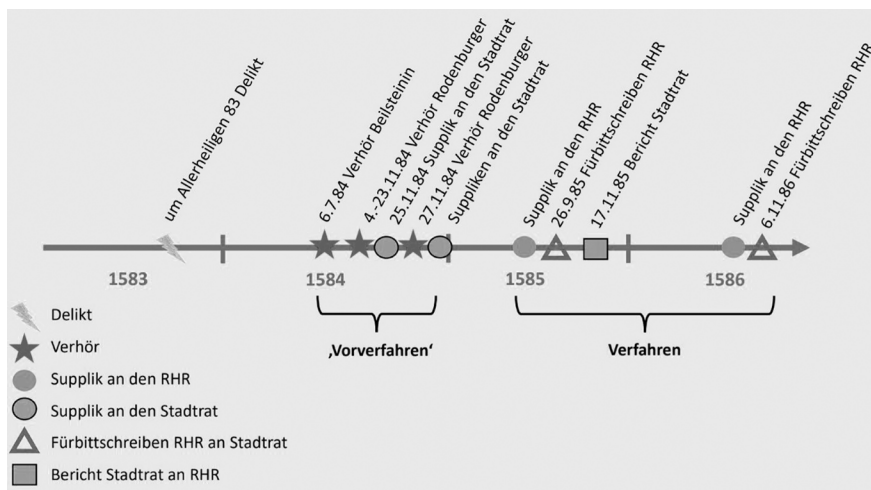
um Allerheiligen 83 Delikt

6.7.84 Verhör Beilsteinin

4.-23.11.84 Verhör Rodenburger

25.11.84 Supplik an den Stadtrat

27.11.84 Verhör Rodenburger

Suppliken an den Stadtrat

Supplik an den RHR

26.9.85 Fürbittschreiben RHR

17.11.85 Bericht Stadtrat

Supplik an den RHR

6.11.86 Fürbittschreiben RHR

1583

1584

1585

1586

‚Vorverfahren'

Verfahren

Delikt

Verhör

Supplik an den RHR

Supplik an den Stadtrat

Fürbittschreiben RHR an Stadtrat

Bericht Stadtrat an RHR